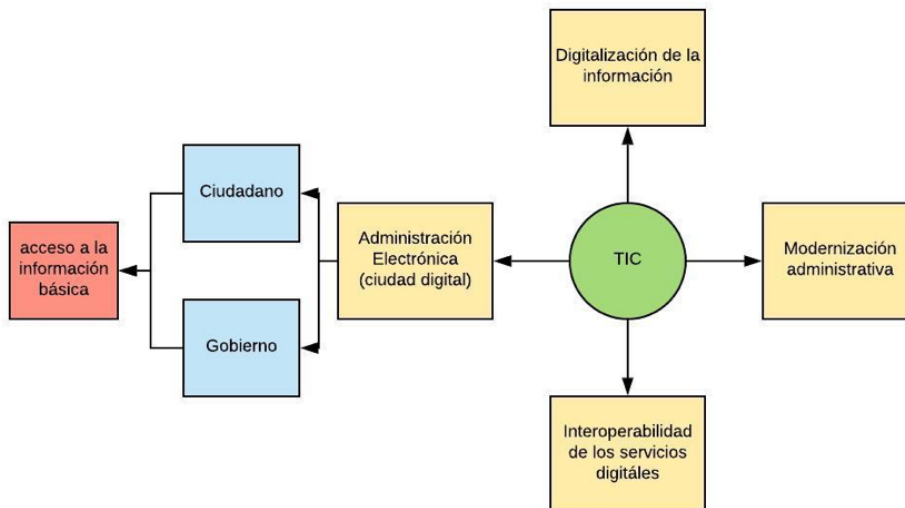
Digitalización de la información

Ciudadano

acceso a la información básica

Administración Electrónica (ciudad digital)

TIC

Modernización administrativa

Gobierno

Interoperabilidad de los servicios digitáles